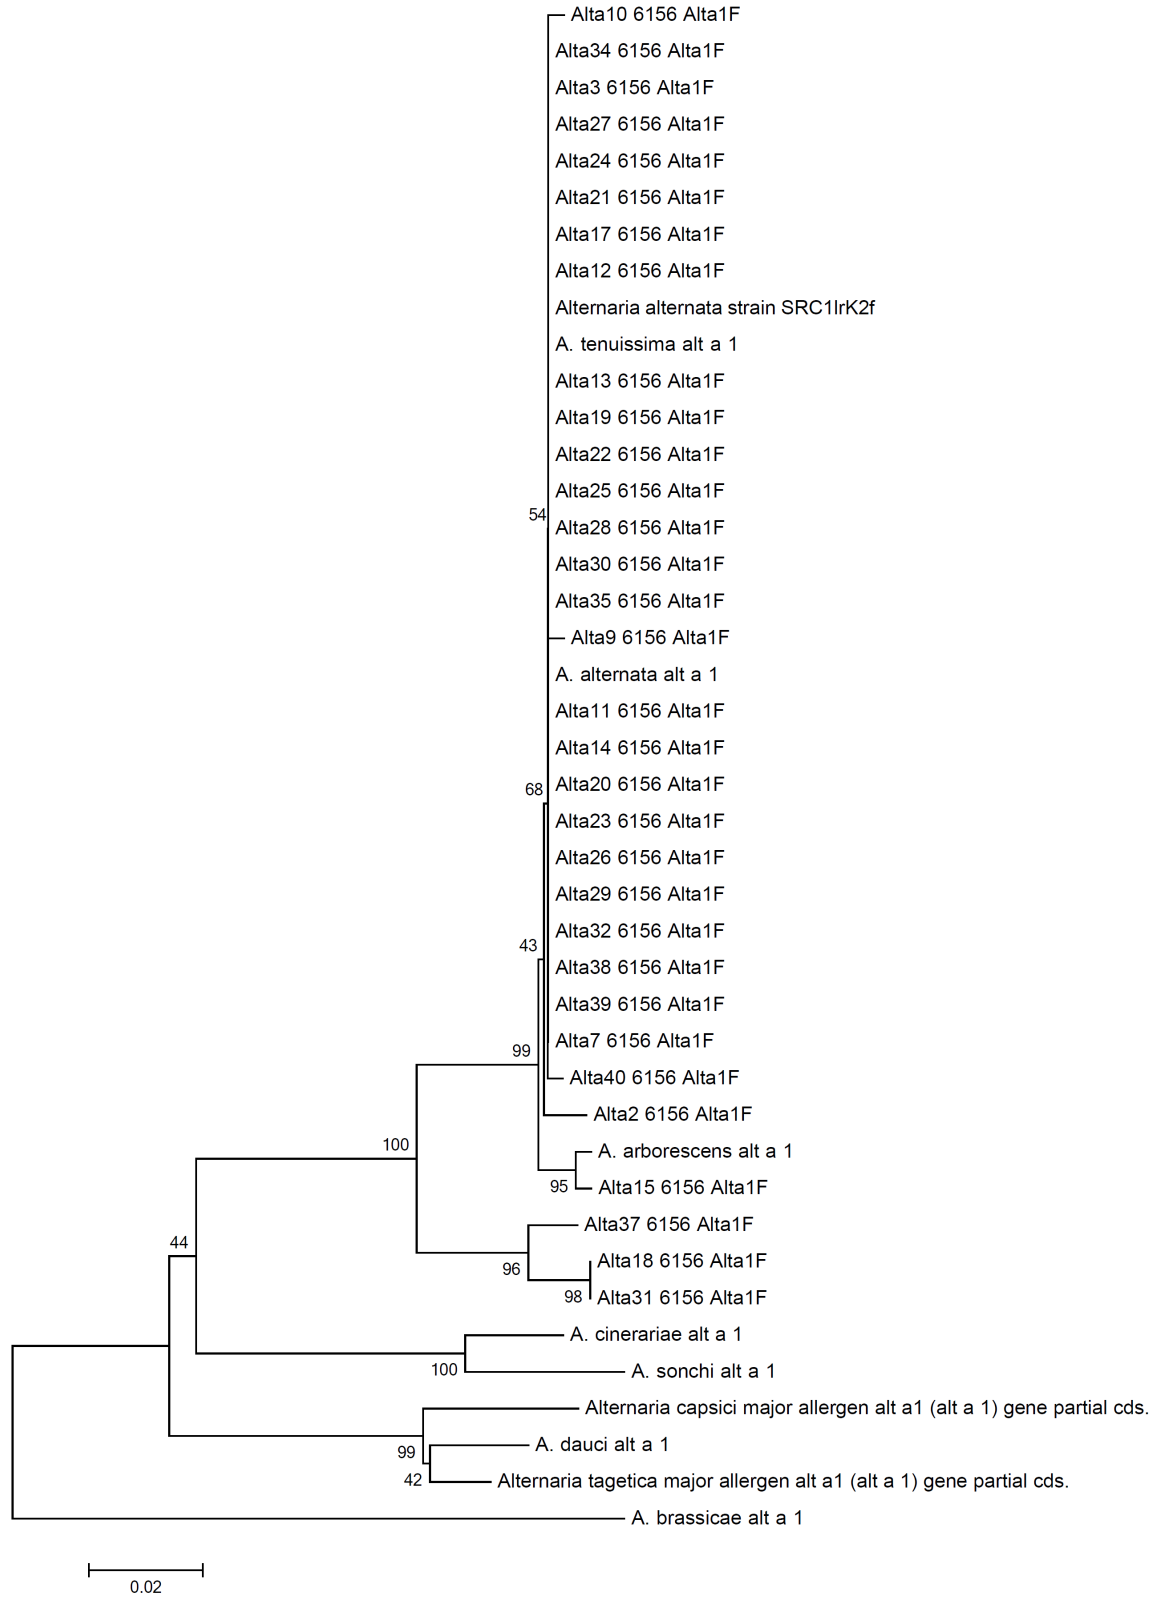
Alta10 6156 Alta1F
Alta34 6156 Alta1F
Alta3 6156 Alta1F
Alta27 6156 Alta1F
Alta24 6156 Alta1F
Alta21 6156 Alta1F
Alta17 6156 Alta1F
Alta12 6156 Alta1F
Alternaria alternata strain SRC1lrK2f
A. tenuissima alt a 1
Alta13 6156 Alta1F
Alta19 6156 Alta1F
Alta22 6156 Alta1F
Alta25 6156 Alta1F
54
Alta28 6156 Alta1F
Alta30 6156 Alta1F
Alta35 6156 Alta1F
Alta9 6156 Alta1F
A. alternata alt a 1
Alta11 6156 Alta1F
Alta14 6156 Alta1F
68
Alta20 6156 Alta1F
Alta23 6156 Alta1F
Alta26 6156 Alta1F
Alta29 6156 Alta1F
Alta32 6156 Alta1F
43
Alta38 6156 Alta1F
Alta39 6156 Alta1F
Alta7 6156 Alta1F
99
Alta40 6156 Alta1F
Alta2 6156 Alta1F
100
A. arborescens alt a 1
95
Alta15 6156 Alta1F
44
Alta37 6156 Alta1F
96
Alta18 6156 Alta1F
98
Alta31 6156 Alta1F
A. cinerariae alt a 1
100
A. sonchi alt a 1
Alternaria capsici major allergen alt a1 (alt a 1) gene partial cds.
99
A. dauci alt a 1
42
Alternaria tagetica major allergen alt a1 (alt a 1) gene partial cds.
A. brassicae alt a 1
0.02